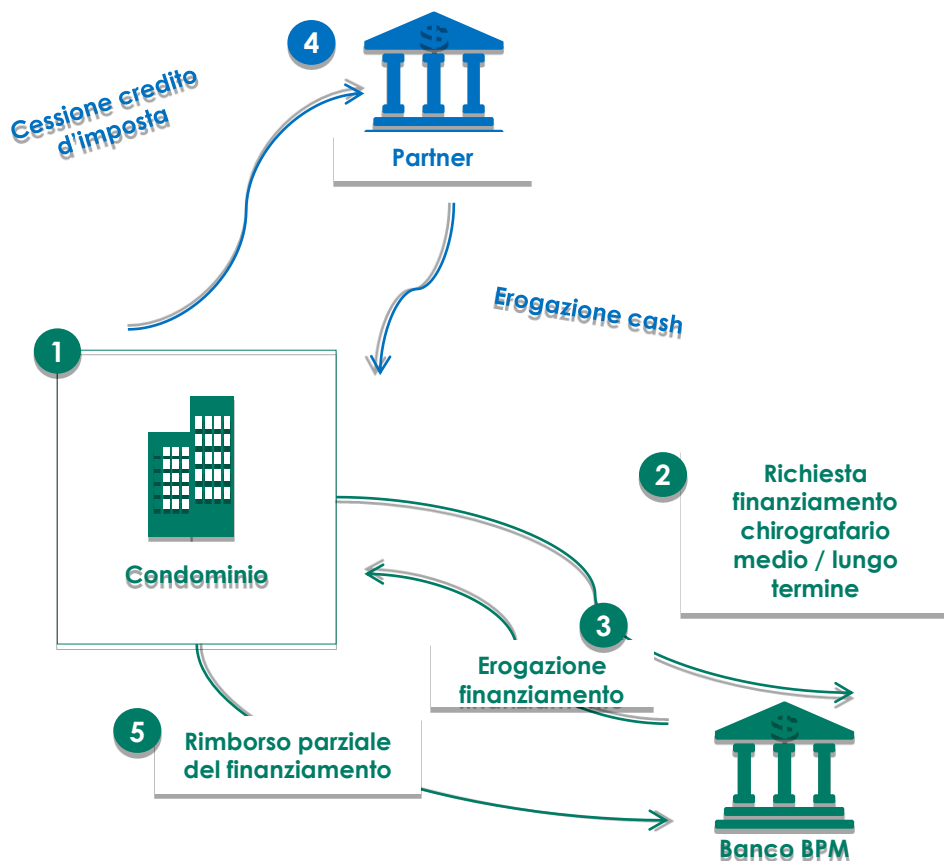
4

Cessione credito d'imposta

Partner

Erogazione cash

1

Condominio

2

Richiesta finanziamento chirografario medio / lungo termine

3

Erogazione finanziamento

5

Rimborso parziale del finanziamento

Banco BPM